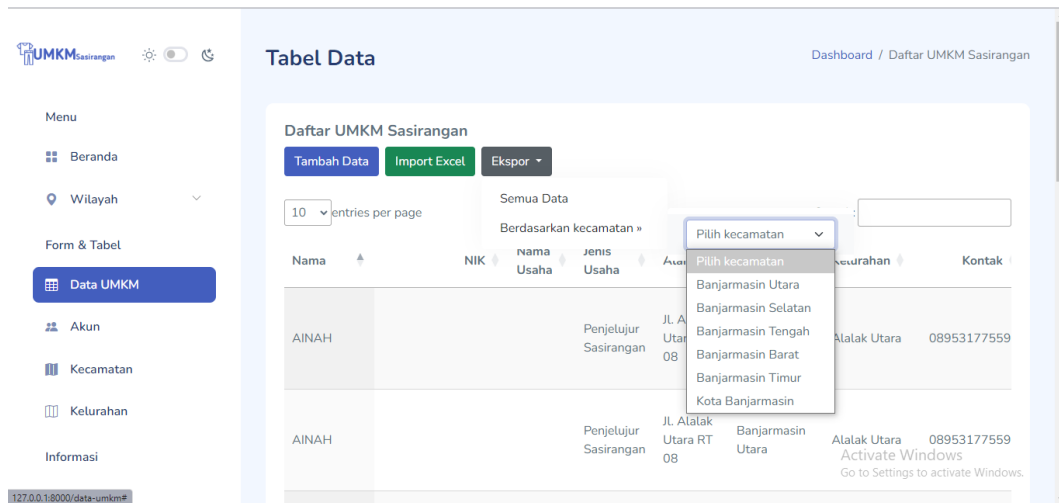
UMKM Sasirangan

Menu

Beranda

Wilayah

Form & Tabel

Data UMKM

Akun

Kecamatan

Kelurahan

Informasi

127.0.0.1:8000/data-umkm#

Tabel Data

Dashboard / Daftar UMKM Sasirangan

Daftar UMKM Sasirangan

Tambah Data Import Excel Ekspor

Semua Data

Berdasarkan kecamatan »

Pilih kecamatan

Pilih kecamatan
Banjarmasin Utara
Banjarmasin Selatan
Banjarmasin Tengah
Banjarmasin Barat
Banjarmasin Timur
Kota Banjarmasin

10 entries per page

| Nama | NIK | Nama Usaha | Jenis Usaha | Ala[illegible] | | Kelurahan | Kontak |
|---|---|---|---|---|---|---|---|
| AINAH | | | Penjelujur Sasirangan | Jl. A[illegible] Utar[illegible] 08 | | Alalak Utara | 08953177559 |
| AINAH | | | Penjelujur Sasirangan | Jl. Alalak Utara RT 08 | Banjarmasin Utara | Alalak Utara | 08953177559 |

Activate Windows
Go to Settings to activate Windows.